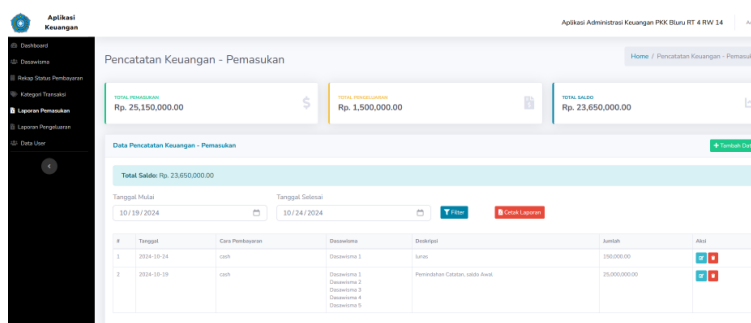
Aplikasi Keuangan

Dashboard
Dasawisma
Rekap Status Pembayaran
Kategori Transaksi
Laporan Pemasukan
Laporan Pengeluaran
Data User

Aplikasi Administrasi Keuangan PKK Bluru RT 4 RW 14

Pencatatan Keuangan - Pemasukan

Home / Pencatatan Keuangan - Pemasuk

TOTAL PEMASUKAN
Rp. 25,150,000.00

TOTAL PENGELUARAN
Rp. 1,500,000.00

TOTAL SALDO
Rp. 23,650,000.00

Data Pencatatan Keuangan - Pemasukan

+ Tambah Dat

Total Saldo: Rp. 23,650,000.00

Tanggal Mulai
10/19/2024

Tanggal Selesai
10/24/2024

Filter

Cetak Laporan

| # | Tanggal | Cara Pembayaran | Dasawisma | Deskripsi | Jumlah | Aksi |
|---|---|---|---|---|---|---|
| 1 | 2024-10-24 | cash | Dasawisma 1 | iuran | 150,000.00 | |
| 2 | 2024-10-19 | cash | Dasawisma 1 Dasawisma 2 Dasawisma 3 Dasawisma 4 Dasawisma 5 | Pemindahan Catatan, saldo Awal | 25,000,000.00 | |